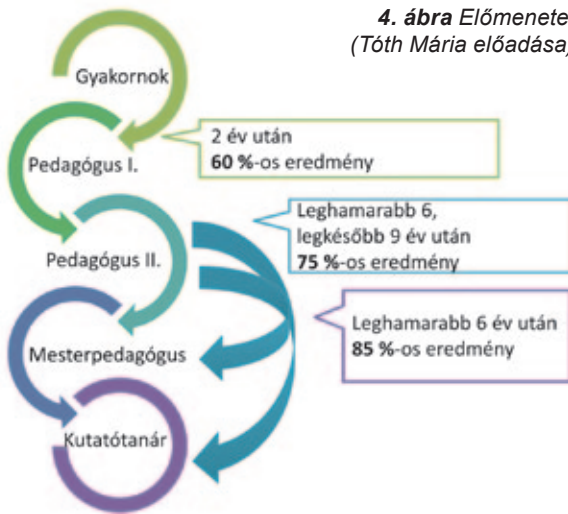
**4. ábra** Előmenete
(Tóth Mária előadása)

Gyakornok

Pedagógus I.

2 év után
**60 %**-os eredmény

Pedagógus II.

Leghamarabb 6,
legkésőbb 9 év után
**75 %**-os eredmény

Mesterpedagógus

Leghamarabb 6 év után
**85 %**-os eredmény

Kutatótanár